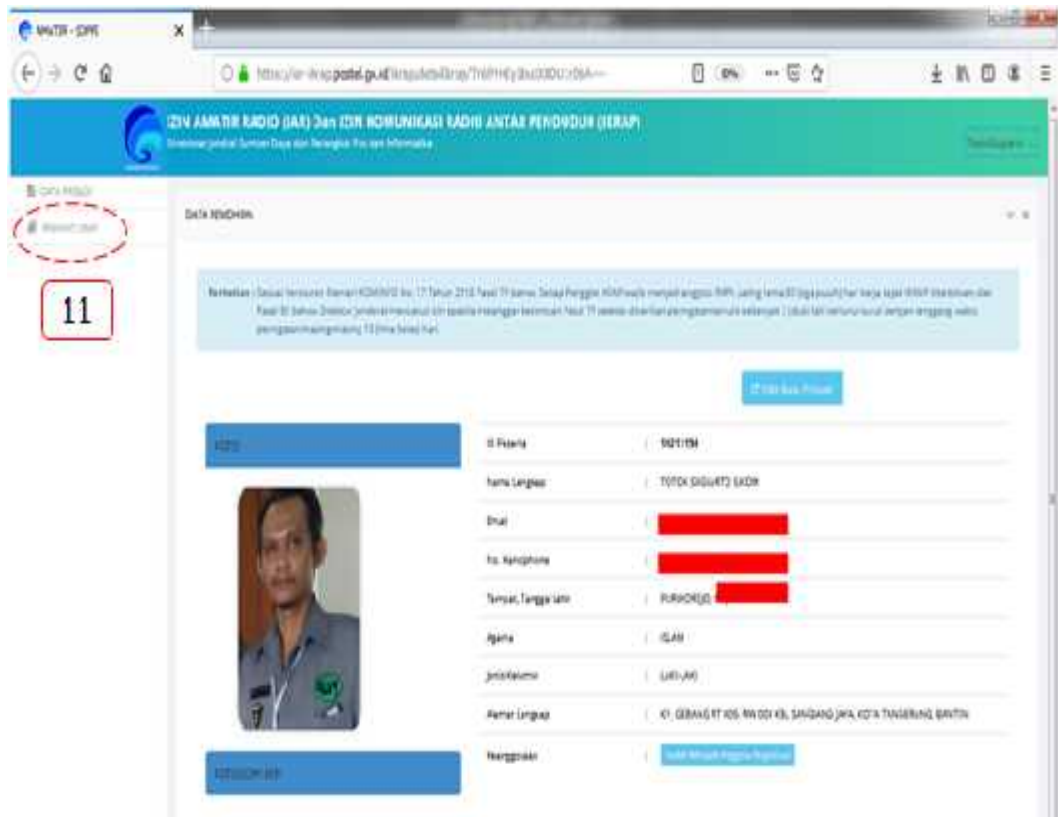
IZIN AMATIR RADIO (IAR) Dan IZIN KOMUNIKASI RADIO ANTAR PENDUDUK (IKRAP)
Direktorat Jendral Sumber Daya dan Perangkat Pos dan Informatika

DATA PRIBADI
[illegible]

11

DATA PEMOHON

Perhatian : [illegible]

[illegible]

FOTO

| | | |
|---|---|---|
| ID Peserta | : | 9001/1194 |
| Nama Lengkap | : | TOTOK SIGUNTO SAKIR |
| Email | : | |
| No. Handphone | : | |
| Tempat, Tanggal lahir | : | PURWOREJO, |
| Agama | : | ISLAM |
| Jenis Kelamin | : | LAKI-LAKI |
| Alamat Lengkap | : | KP. GEBANG RT 005 RW 001 KEL SANGIANG JAYA, KOTA TANGERANG, BANTEN |
| Keanggotaan | : | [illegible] |

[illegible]